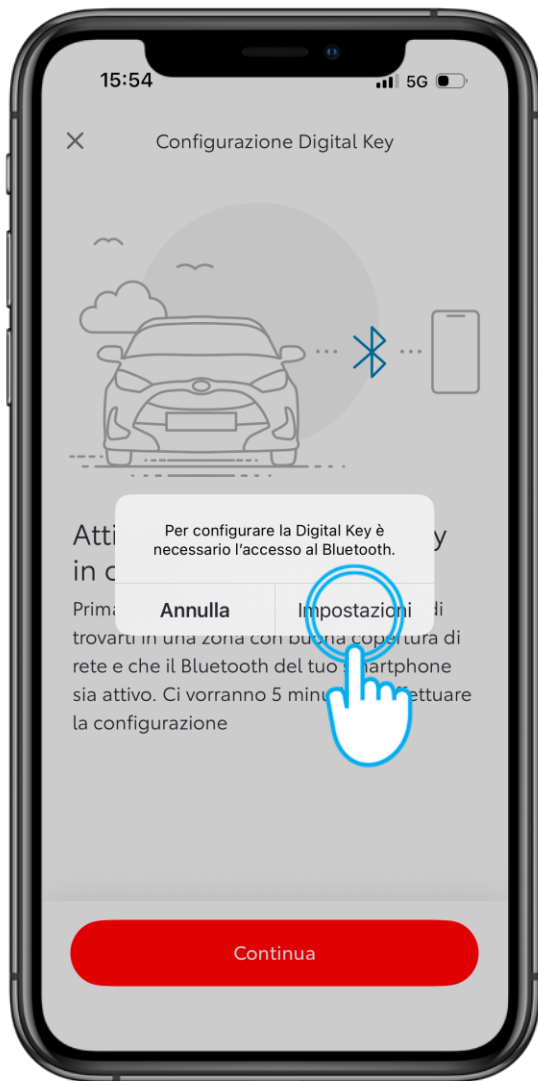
15:54

5G

Configurazione Digital Key

Atti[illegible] y
in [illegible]

Prima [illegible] di trovarti in una zona con buona copertura di rete e che il Bluetooth del tuo smartphone sia attivo. Ci vorranno 5 minu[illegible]ettuare la configurazione

Per configurare la Digital Key è necessario l'accesso al Bluetooth.

Annulla

Impostazioni

Continua